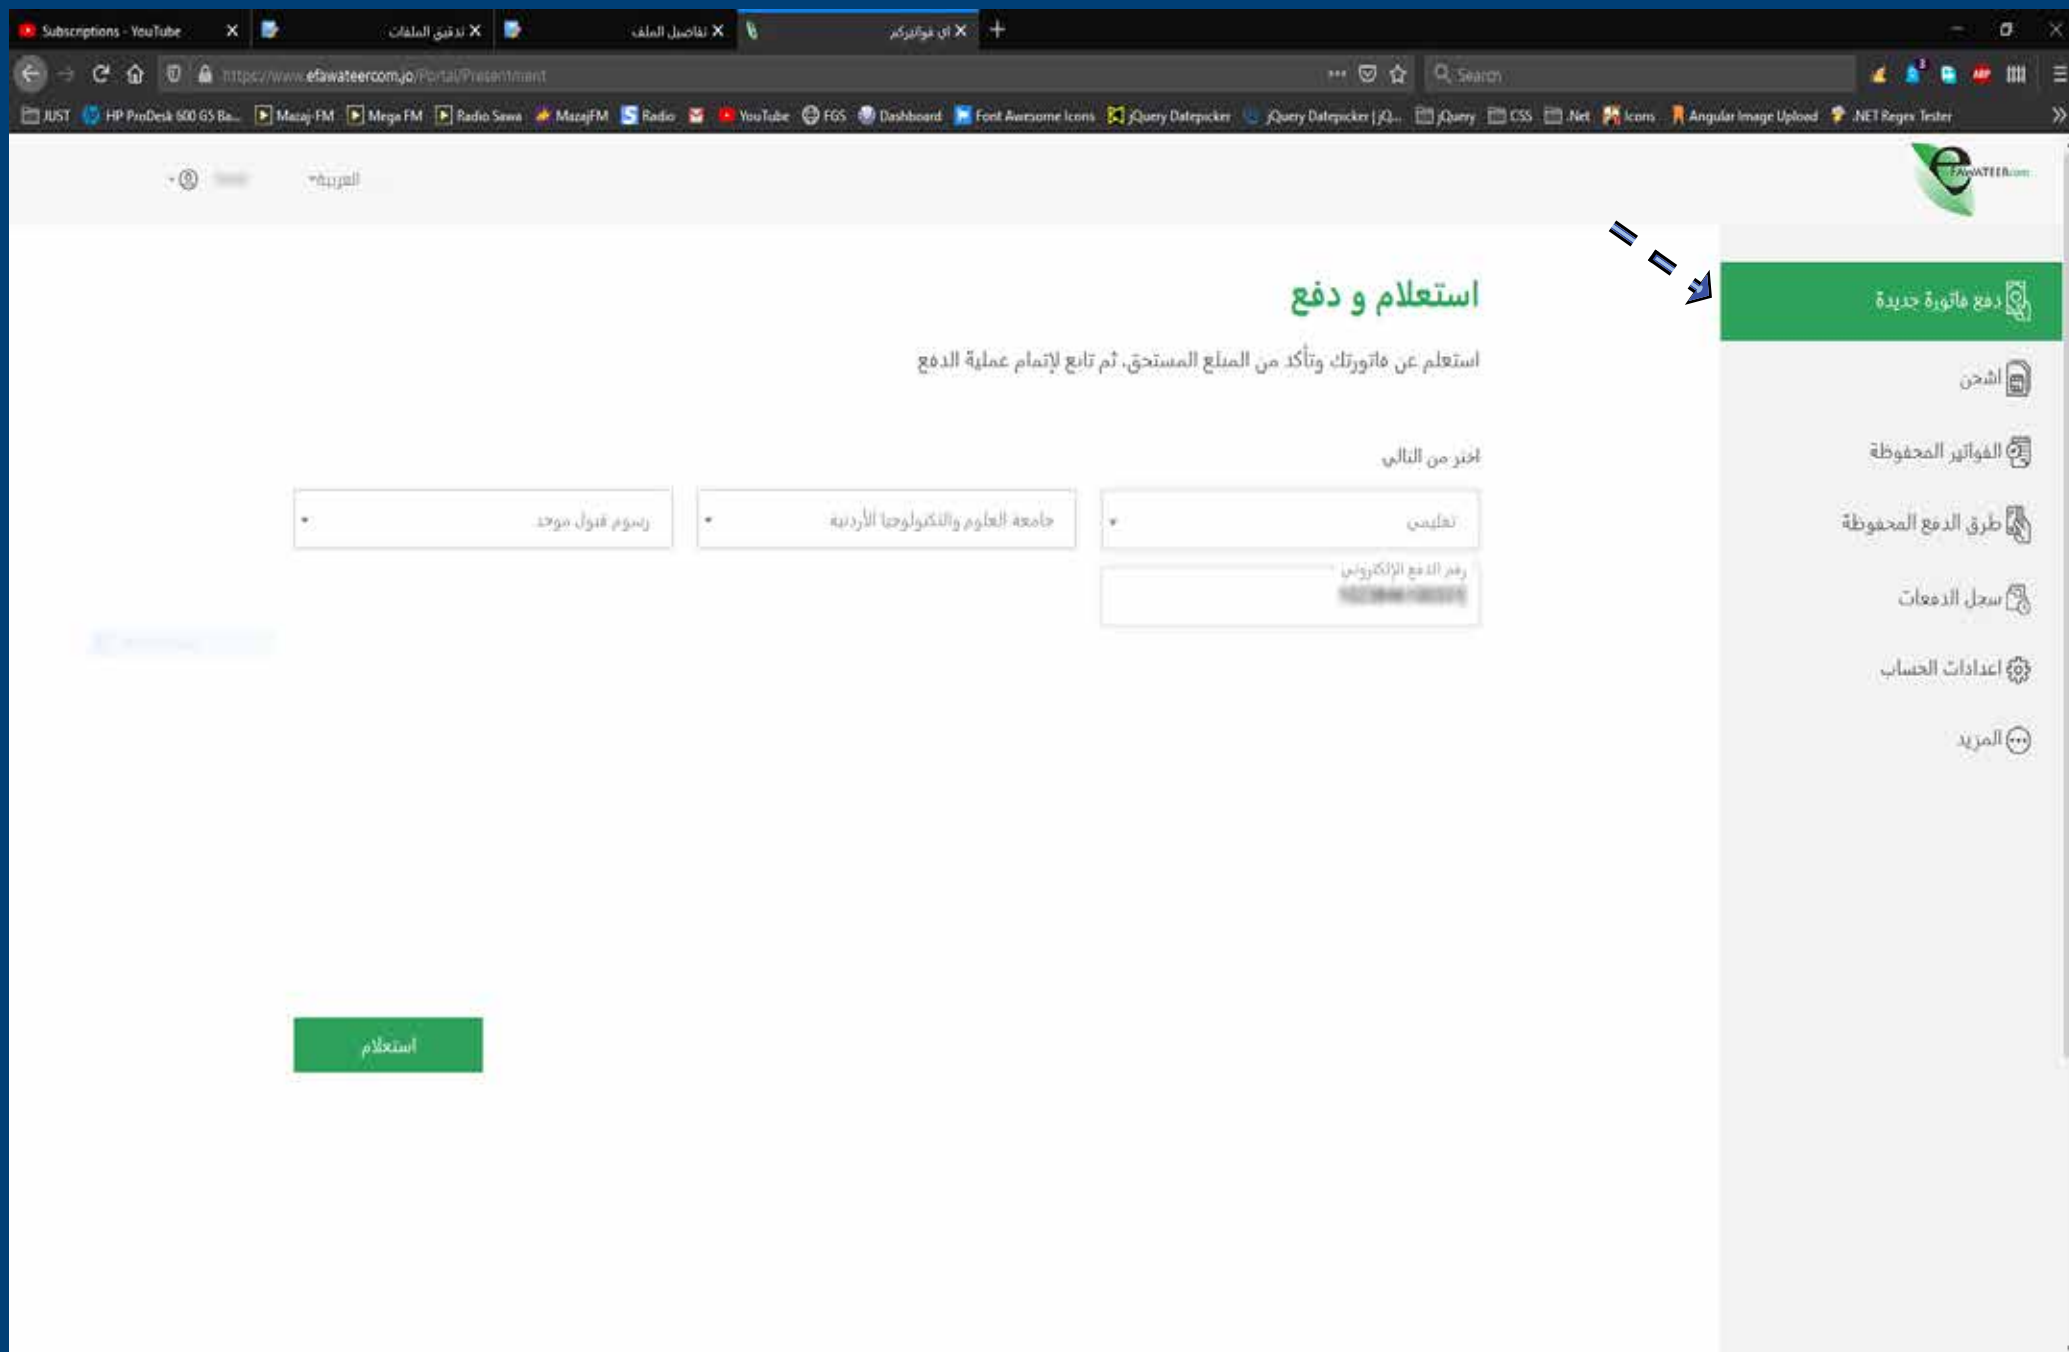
Subscriptions - YouTube | تدقيق الملفات | تفاصيل الملف | اي فواتيركم

https://www.efawateercom.jo/Portal/Presentment

Search

JUST | HP ProDesk 600 G5 Ba... | Mazaj-FM | Mega FM | Radio Sawa | MazajFM | Radio | YouTube | FGS | Dashboard | Font Awesome Icons | jQuery Datepicker | jQuery Datepicker | jQ... | jQuery | CSS | .Net | Icons | Angular Image Upload | .NET Regex Tester

eFAWATEERcom

العربية

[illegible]

دفع فاتورة جديدة

الشحن

الفواتير المحفوظة

طرق الدفع المحفوظة

سجل الدفعات

اعدادات الحساب

المزيد

استعلام و دفع

استعلم عن فاتورتك وتأكد من المبلغ المستحق، ثم تابع لإتمام عملية الدفع

اختر من التالي

تعليمي

جامعة العلوم والتكنولوجيا الأردنية

رسوم قبول موحد

رقم الدفع الإلكتروني

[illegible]

استعلام